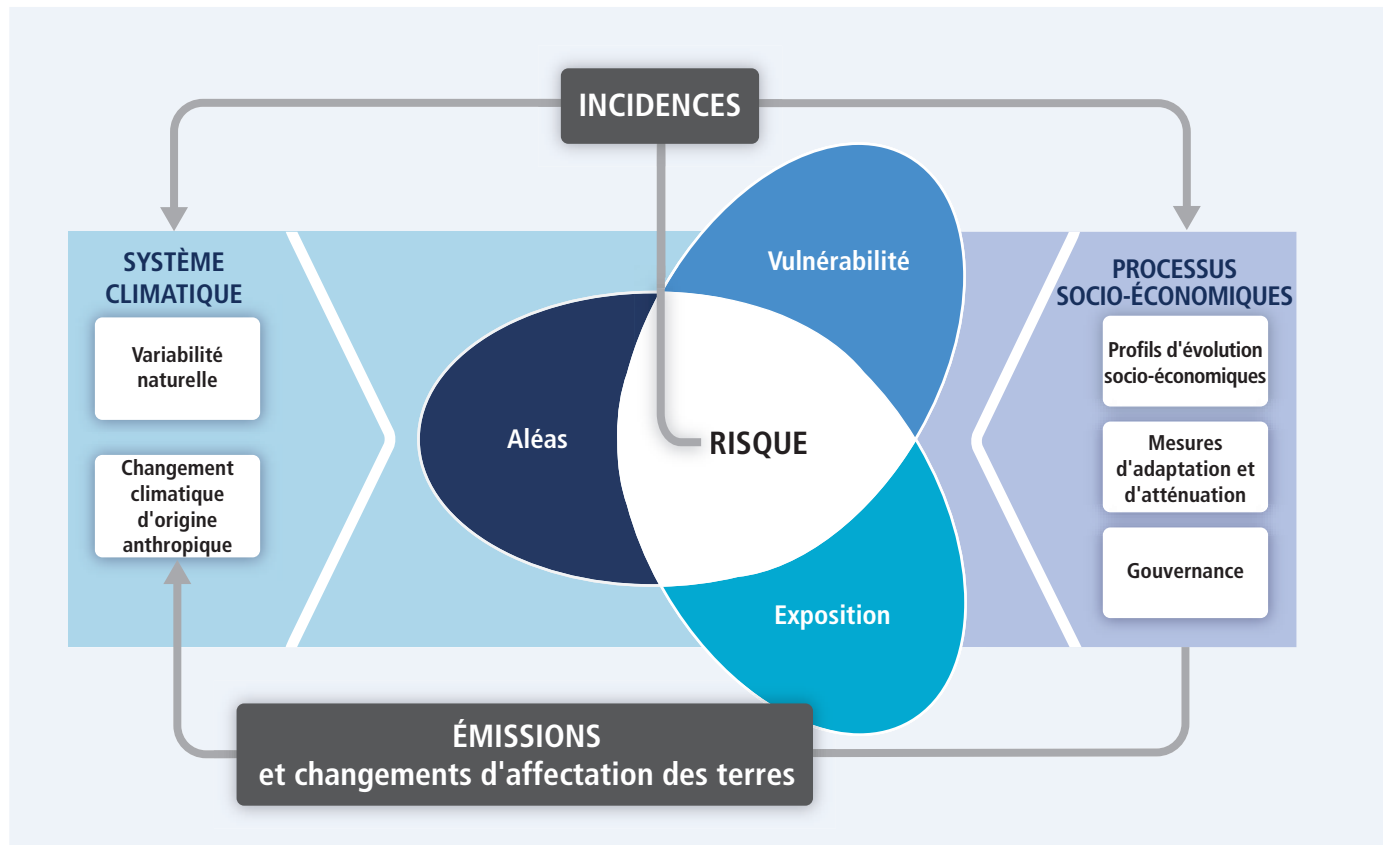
INCIDENCES

SYSTÈME CLIMATIQUE

Variabilité naturelle

Changement climatique d'origine anthropique

Vulnérabilité

Aléas

RISQUE

Exposition

PROCESSUS SOCIO-ÉCONOMIQUES

Profils d'évolution socio-économiques

Mesures d'adaptation et d'atténuation

Gouvernance

ÉMISSIONS
et changements d'affectation des terres